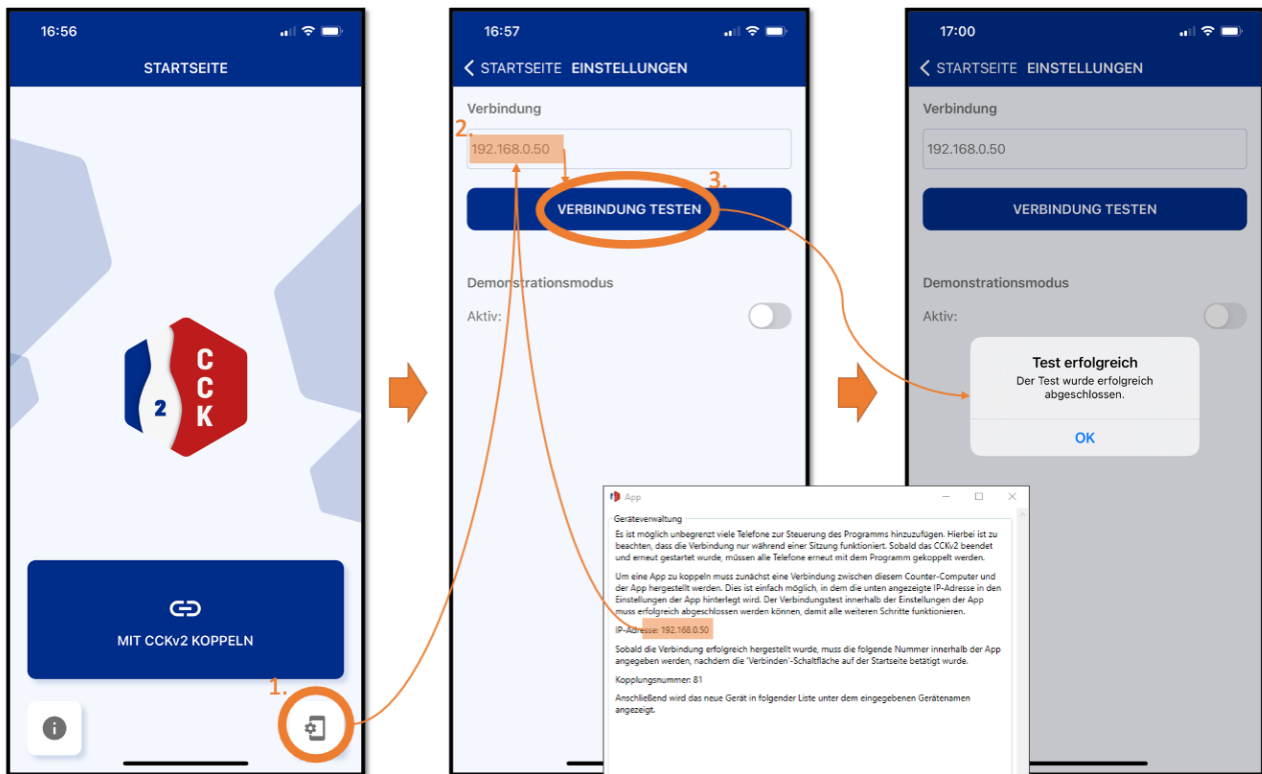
16:56

STARTSEITE

C
C
K
2

MIT CCKv2 KOPPELN

1.

16:57

STARTSEITE EINSTELLUNGEN

Verbindung

2.

192.168.0.50

3.

VERBINDUNG TESTEN

Demonstrationsmodus

Aktiv:

App

Geräteverwaltung

Es ist möglich unbegrenzt viele Telefone zur Steuerung des Programms hinzuzufügen. Hierbei ist zu beachten, dass die Verbindung nur während einer Sitzung funktioniert. Sobald das CCKv2 beendet und erneut gestartet wurde, müssen alle Telefone erneut mit dem Programm gekoppelt werden.

Um eine App zu koppeln muss zunächst eine Verbindung zwischen diesem Counter-Computer und der App hergestellt werden. Dies ist einfach möglich, in dem die unten angezeigte IP-Adresse in den Einstellungen der App hinterlegt wird. Der Verbindungstest innerhalb der Einstellungen der App muss erfolgreich abgeschlossen werden können, damit alle weiteren Schritte funktionieren.

IP-Adresse: 192.168.0.50

Sobald die Verbindung erfolgreich hergestellt wurde, muss die folgende Nummer innerhalb der App angegeben werden, nachdem die 'Verbinden'-Schaltfläche auf der Startseite betätigt wurde.

Kopplungsnummer: 81

Anschließend wird das neue Gerät in folgender Liste unter dem eingegebenen Gerätenamen angezeigt.

17:00

STARTSEITE EINSTELLUNGEN

Verbindung

192.168.0.50

VERBINDUNG TESTEN

Demonstrationsmodus

Aktiv:

Test erfolgreich

Der Test wurde erfolgreich abgeschlossen.

OK